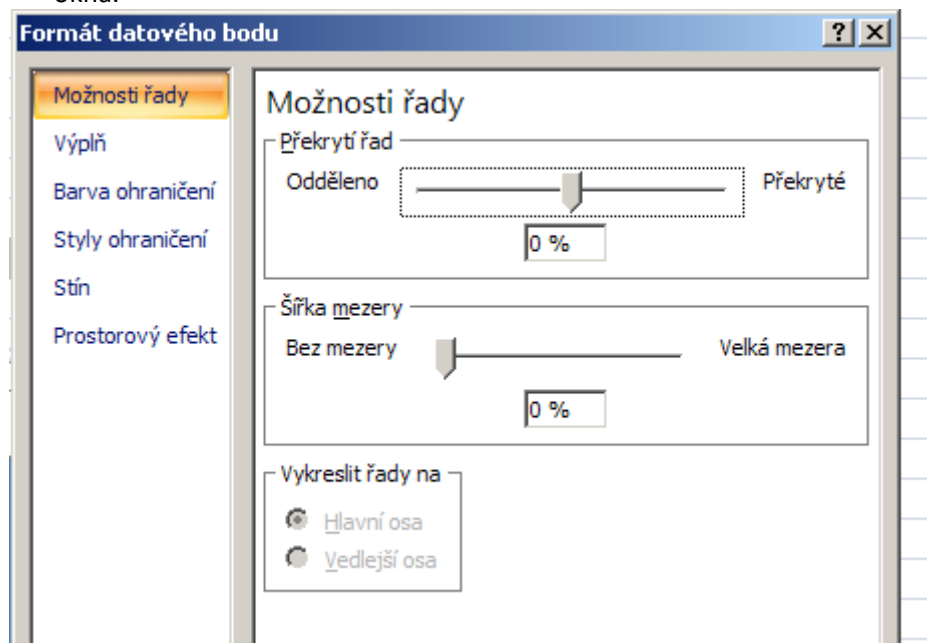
okna.

Formát datového bodu

?

Možnosti řady
Výplň
Barva ohraničení
Styly ohraničení
Stín
Prostorový efekt

Možnosti řady

Překrytí řad
Odděleno
Překryté
0 %

Šířka mezery
Bez mezery
Velká mezera
0 %

Vykreslit řady na
Hlavní osa
Vedlejší osa